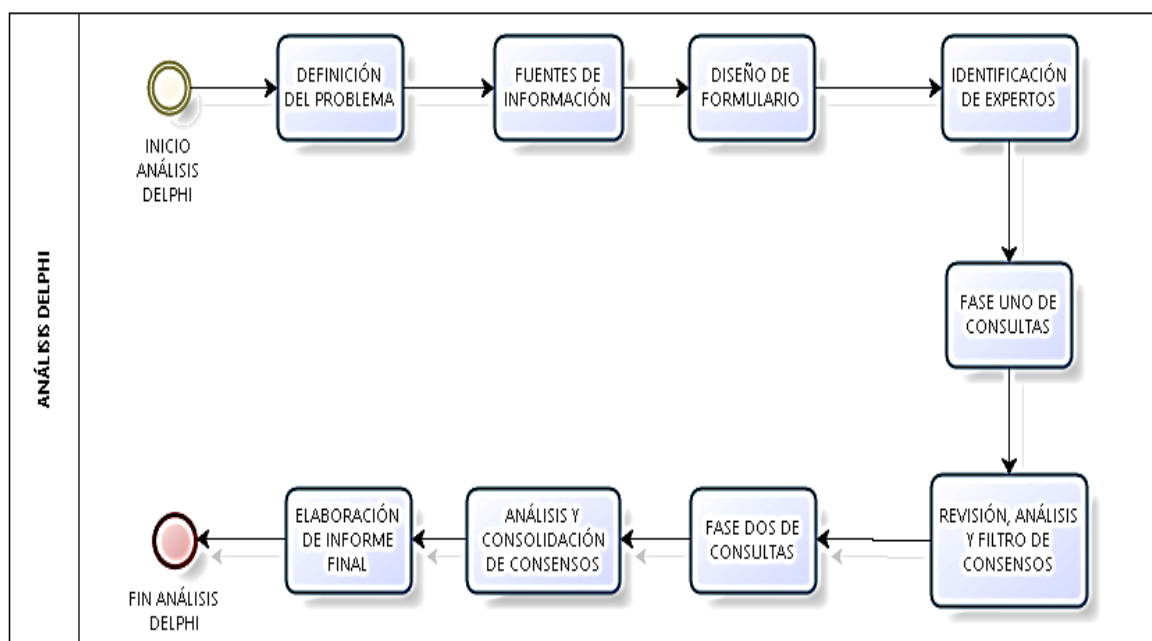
ANÁLISIS DELPHI

INICIO ANÁLISIS DELPHI

DEFINICIÓN DEL PROBLEMA

FUENTES DE INFORMACIÓN

DISEÑO DE FORMULARIO

IDENTIFICACIÓN DE EXPERTOS

FASE UNO DE CONSULTAS

REVISIÓN, ANÁLISIS Y FILTRO DE CONSENSOS

FASE DOS DE CONSULTAS

ANÁLISIS Y CONSOLIDACIÓN DE CONSENSOS

ELABORACIÓN DE INFORME FINAL

FIN ANÁLISIS DELPHI